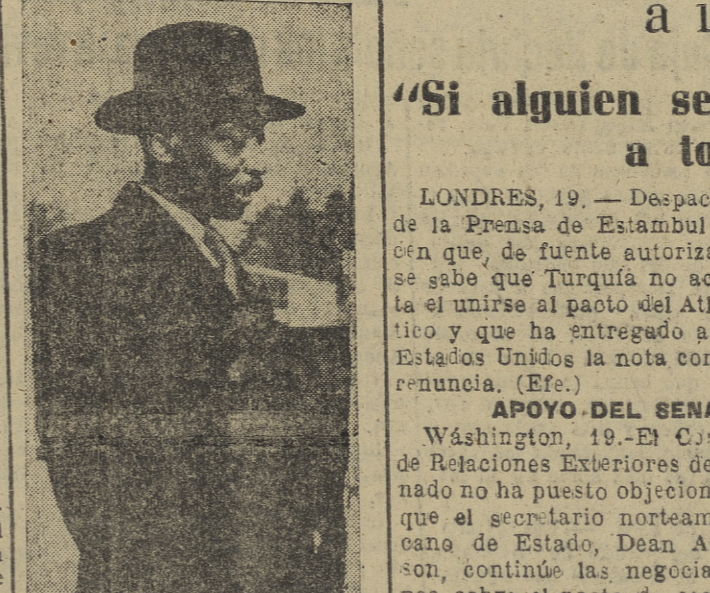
a l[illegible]

"Si alguien se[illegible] a to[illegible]

LONDRES, 19. — Despac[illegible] de la Prensa de Estambul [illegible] cen que, de fuente autoriza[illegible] se sabe que Turquía no ac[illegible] ta el unirse al pacto del Atl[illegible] tico y que ha entregado a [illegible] Estados Unidos la nota con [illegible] renuncia. (Efe.)

APOYO DEL SENA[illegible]

Wáshington, 19.-El Co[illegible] de Relaciones Exteriores de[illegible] nado no ha puesto objecion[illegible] que el secretario norteam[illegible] cano de Estado, Dean A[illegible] son, continúe las negocia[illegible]